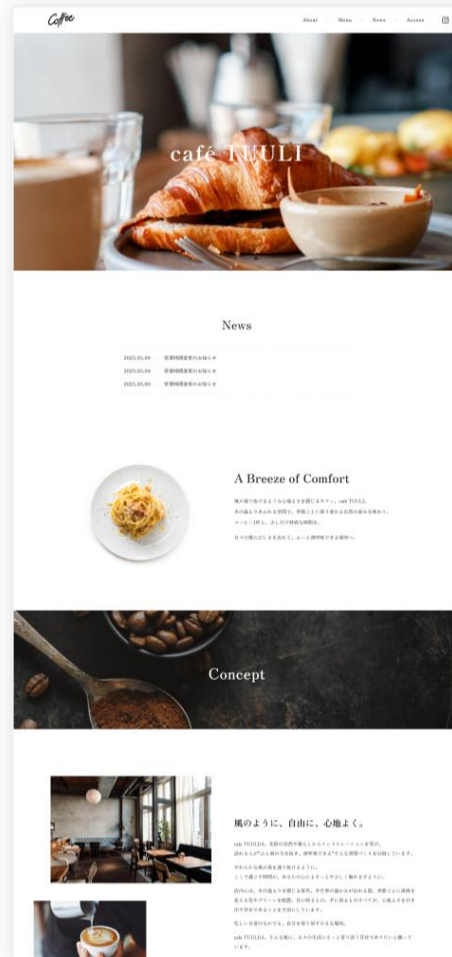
Coffee

About | Menu | News | Access

café TUULI

News

2025.05.09 営業時間変更のお知らせ
2025.05.09 営業時間変更のお知らせ
2025.05.09 営業時間変更のお知らせ

A Breeze of Comfort

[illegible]

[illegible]

Concept

風のように、自由に、心地よく。

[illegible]